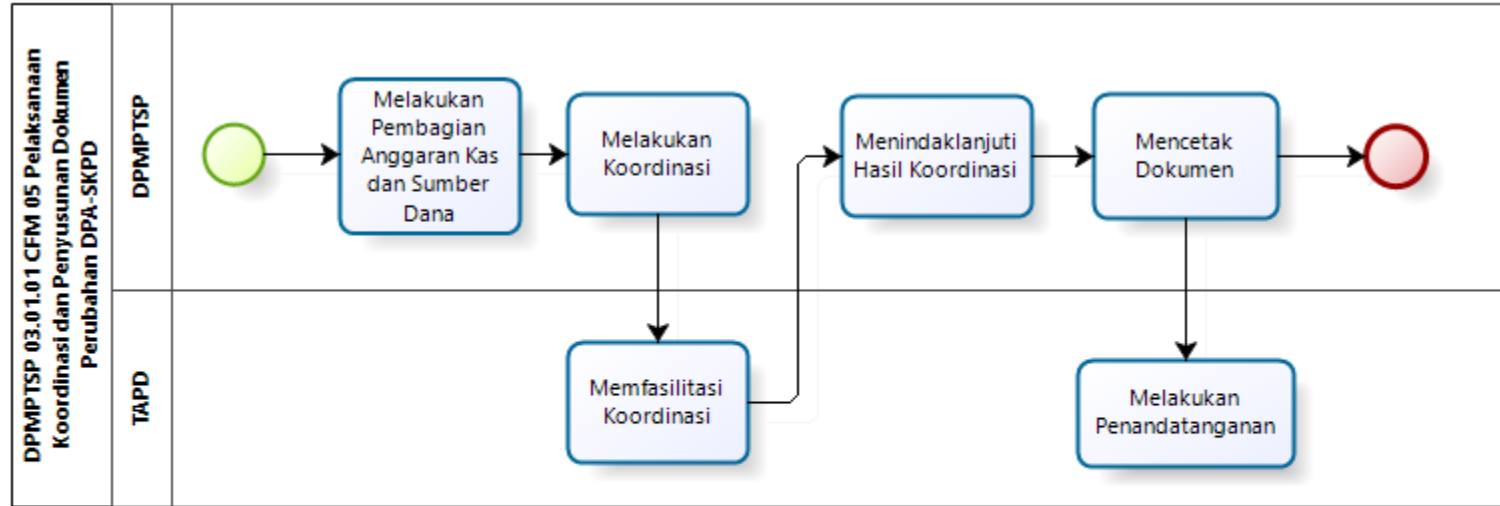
DPMPTSP 03.01.01 CFM 05 Pelaksanaan Koordinasi dan Penyusunan Dokumen Perubahan DPA-SKPD

DPMPTSP

Melakukan Pembagian Anggaran Kas dan Sumber Dana

Melakukan Koordinasi

Menindaklanjuti Hasil Koordinasi

Mencetak Dokumen

TAPD

Memfasilitasi Koordinasi

Melakukan Penandatanganan